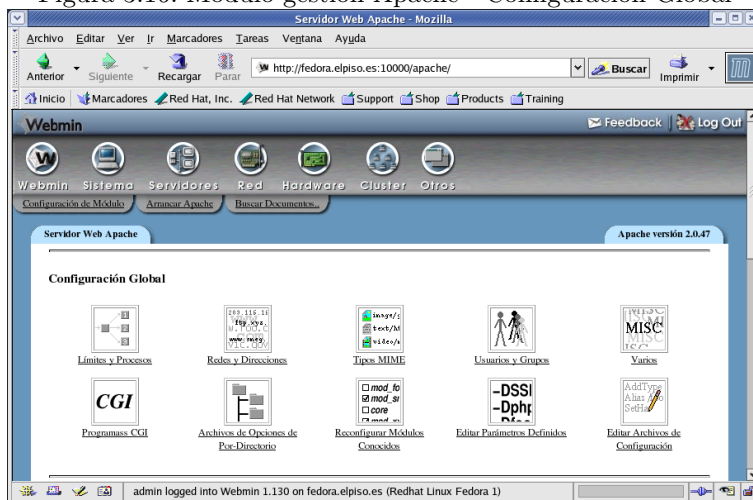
Figura 3.10: Módulo gestión Apache - Configuración Global

Servidor Web Apache - Mozilla

Archivo Editar Ver Ir Marcadores Tareas Ventana Ayuda

Anterior Siguiente Recargar Parar http://fedora.elpiso.es:10000/apache/ Buscar Imprimir

Inicio Marcadores Red Hat, Inc. Red Hat Network Support Shop Products Training

Webmin Feedback Log Out

Webmin Sistema Servidores Red Hardware Cluster Otros

Configuración de Módulo Arrancar Apache Buscar Documentos...

Servidor Web Apache Apache versión 2.0.47

Configuración Global

Límites y Procesos

Redes y Direcciones

Tipos MIME

Usuarios y Grupos

MISC
Varios

CGI
Programass CGI

Archivos de Opciones de Por-Directorio

mod_fo
mod_si
core
Reconfigurar Módulos Conocidos

-DSSI
-Dphp
Editar Parámetros Definidos

AddType
Alias
SetH
Editar Archivos de Configuración

admin logged into Webmin 1.130 on fedora.elpiso.es (Redhat Linux Fedora 1)